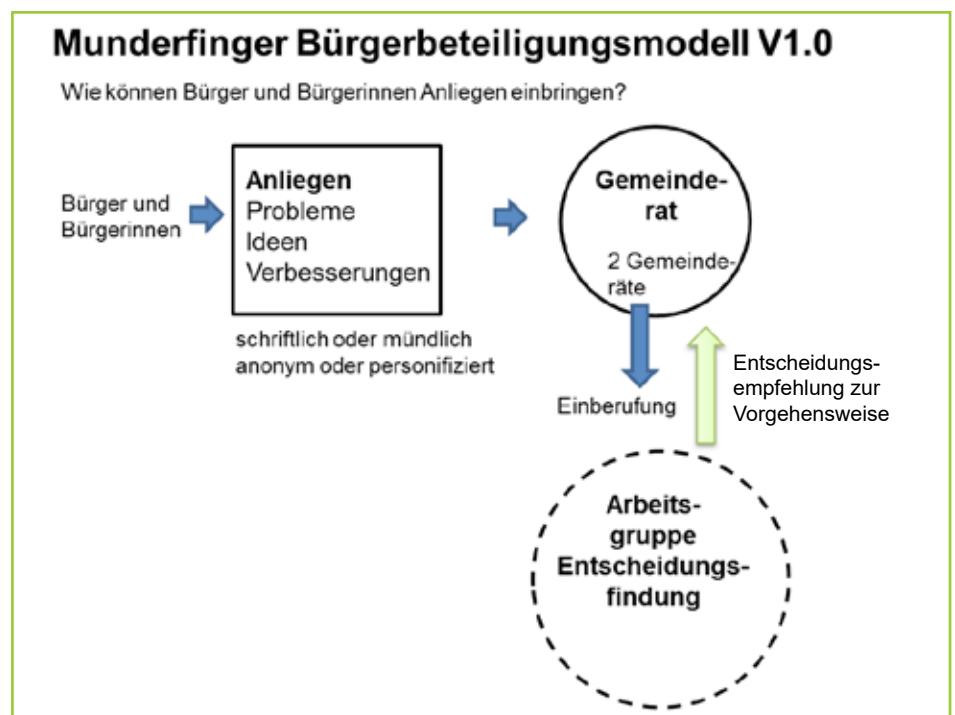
Munderfinger Bürgerbeteiligungsmodell V1.0

Wie können Bürger und Bürgerinnen Anliegen einbringen?

Bürger und Bürgerinnen

Anliegen
Probleme
Ideen
Verbesserungen

schriftlich oder mündlich
anonym oder personifiziert

Gemeinderat

2 Gemeinderäte

Einberufung

Entscheidungsempfehlung zur Vorgehensweise

Arbeitsgruppe Entscheidungsfindung